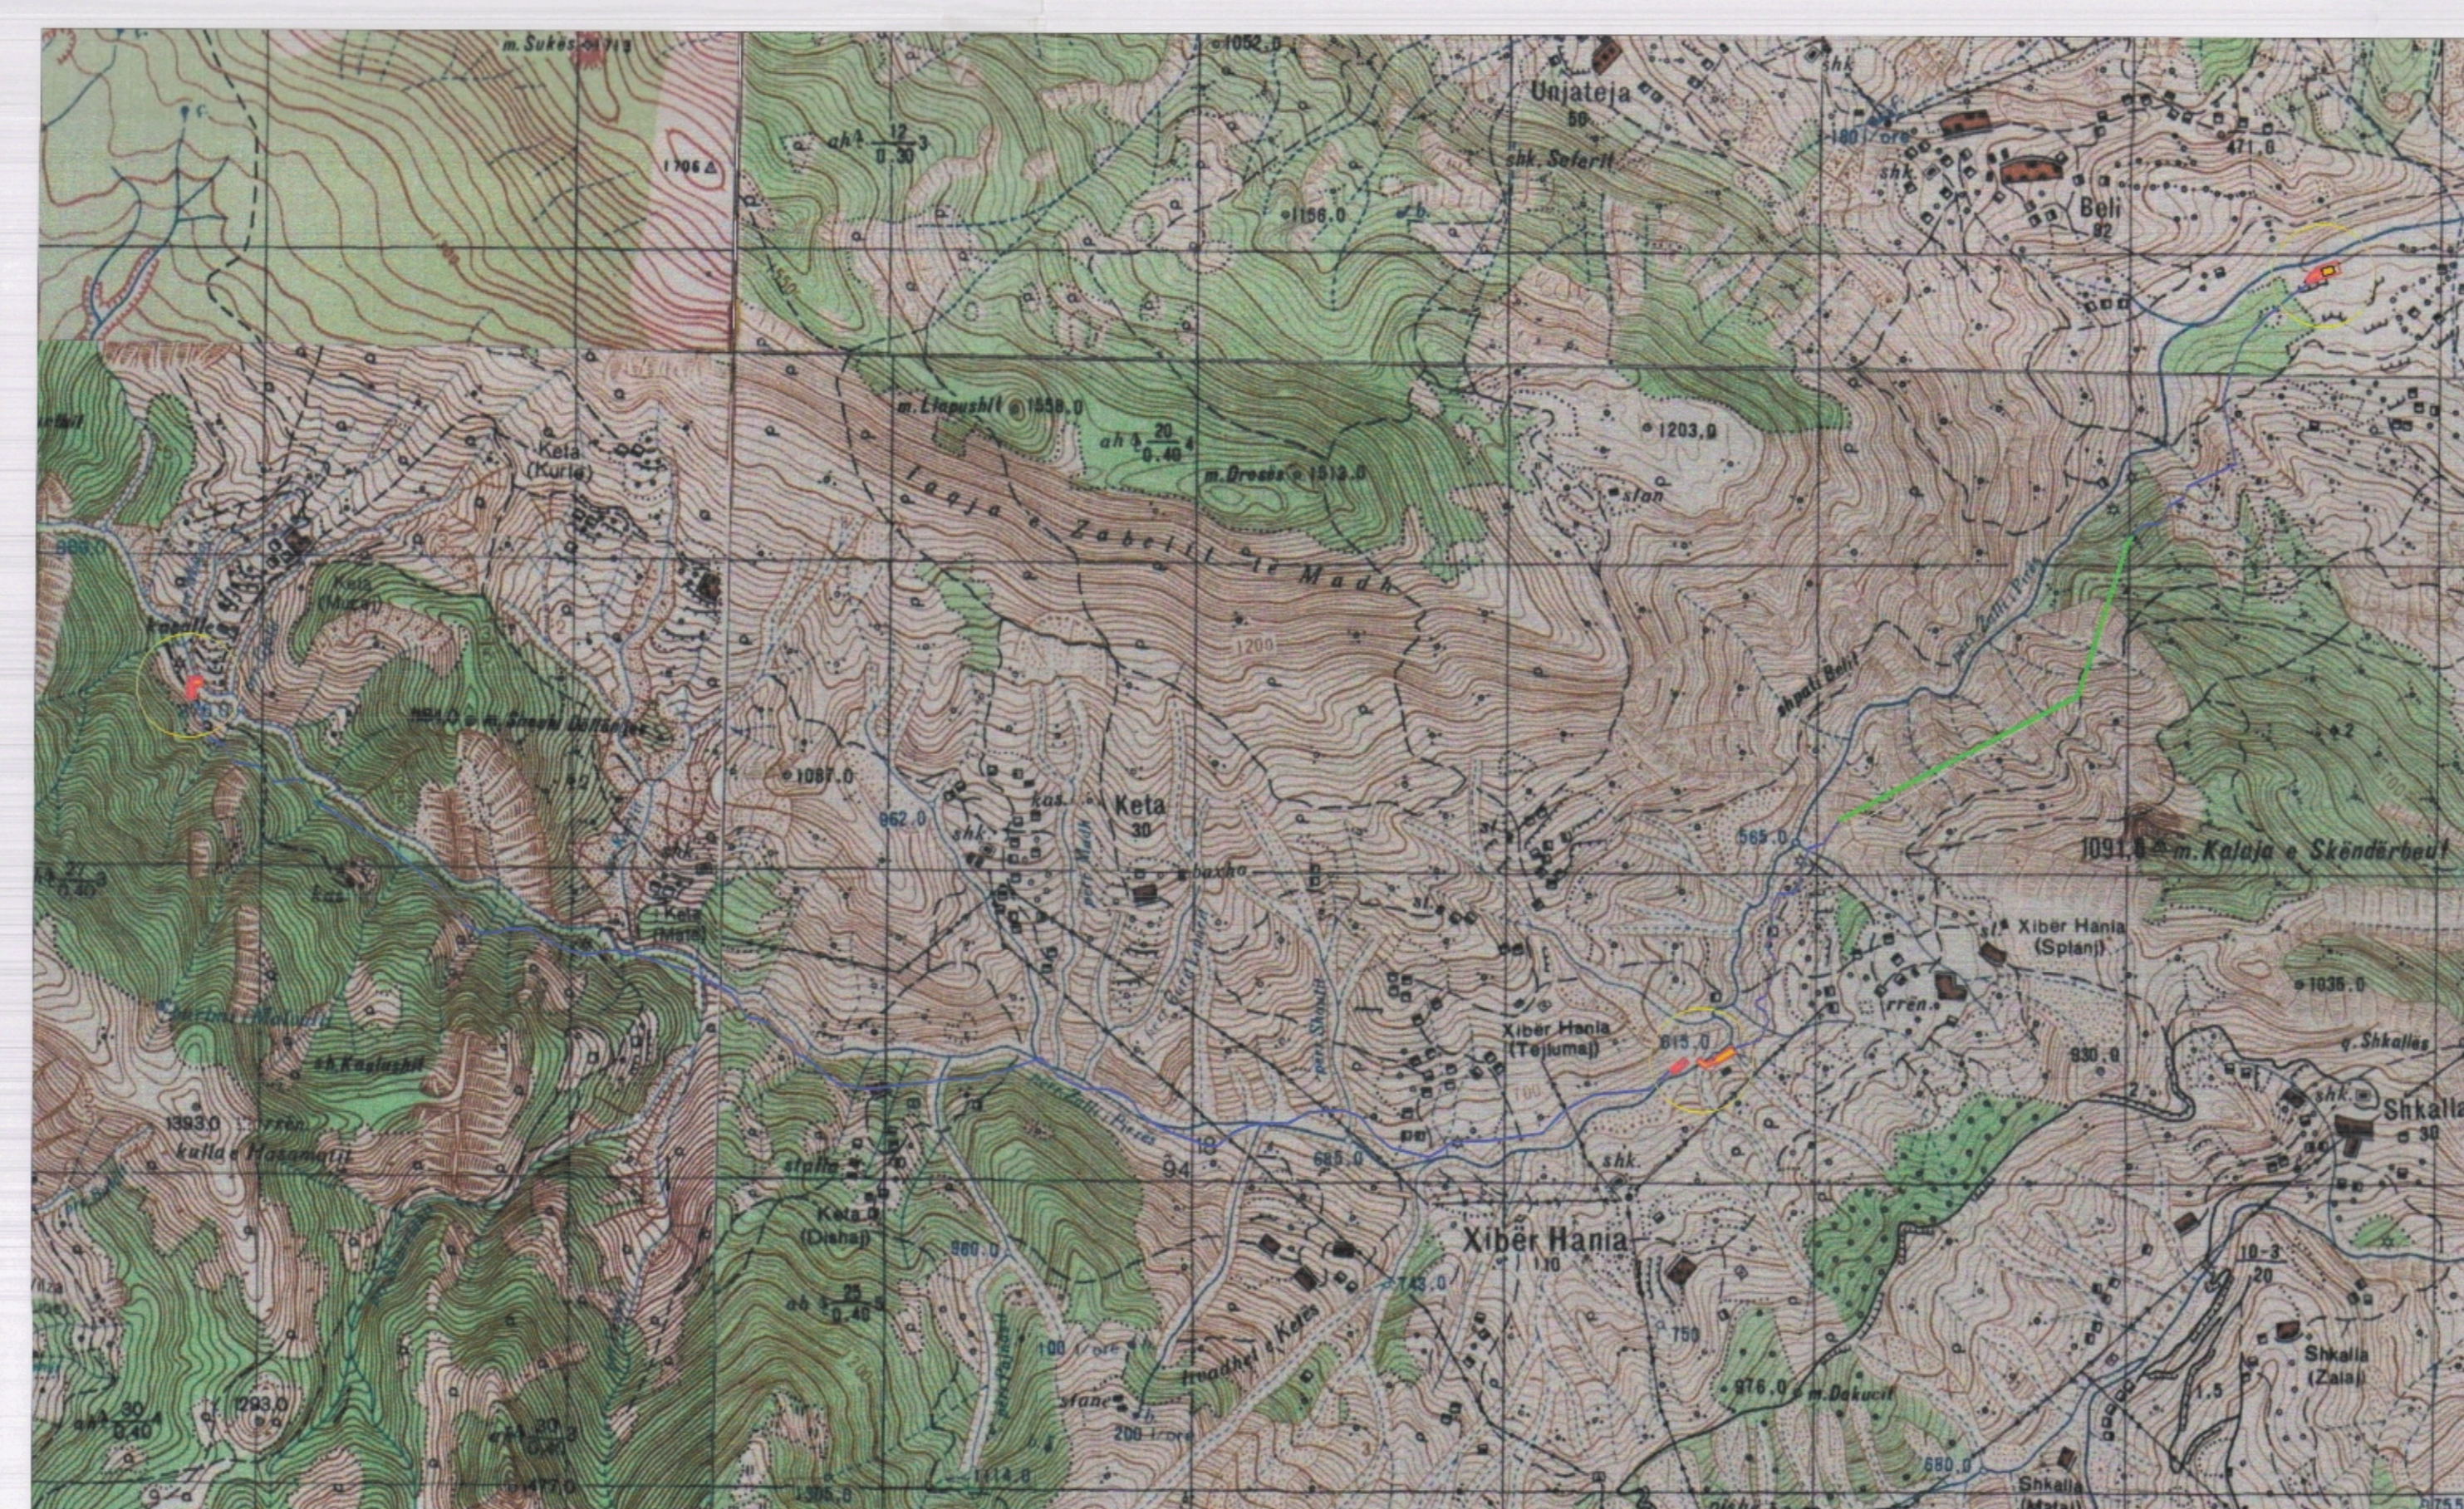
m. Sukes
1052.0
Unjateja
50
1705
ah $\frac{12}{0.30}$ 3
shk. Seferit
1801
1156.0
Beli
92
471.0
m. Liqeshit 1558.0
ah $\frac{20}{0.40}$ 4
m. Oresës 1513.0
1203.0
stan
Keta (Kurta)
Lugu i Zabelit të Madh
1200
Keta (Muça)
Keta
Shpati i Belit
m. Shenjt Dëllinjës
1067.0
962.0
Keta
30
565.0
1091.0 m. Kalaja e Skënderbeut
Keta (Metaj)
Xibër Hania (Splanj)
1035.0
Xibër Hania (Tejlumaj)
615.0
930.0
sh. Kaçiushit
Shkalla
30
1393.0
kulla e Hasanajt
stalla
94
585.0
Keta (Dishaj)
Xibër Hania
110
ah $\frac{25}{0.40}$
743.0
750
Shkalla (Zalaj)
100
stan
200
1293.0
ah $\frac{30}{0.40}$
976.0
Shkalla (Metaj)
680.0
1305.0
1414.0